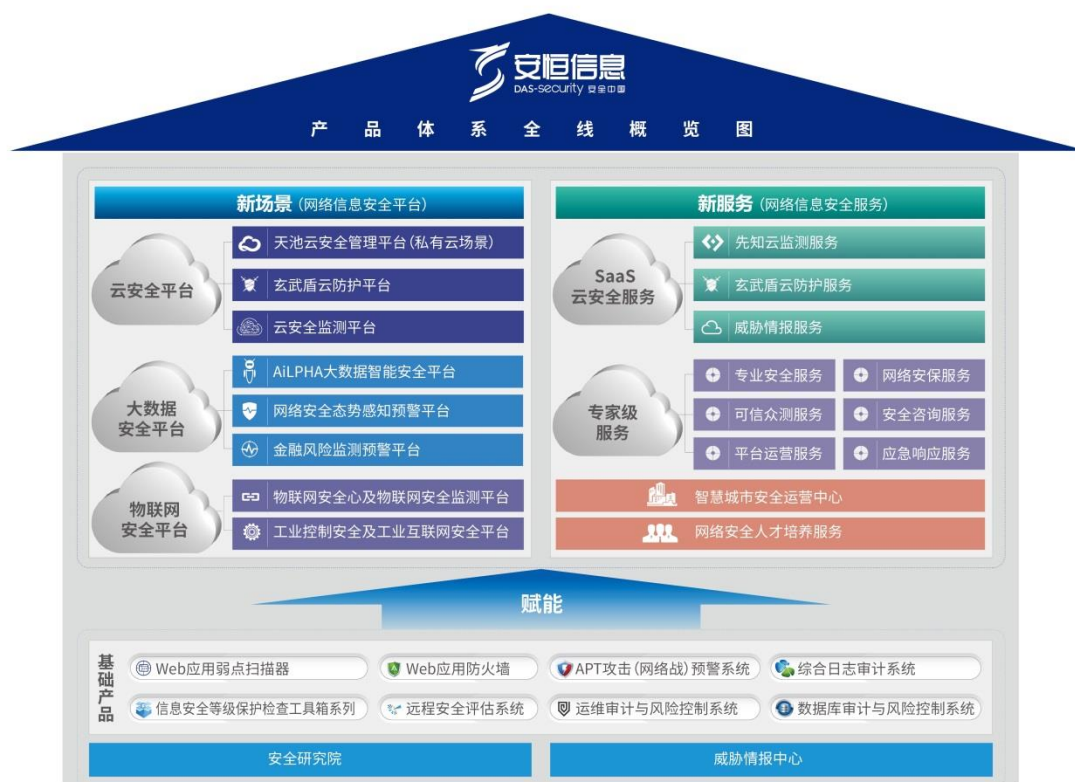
安恒信息
DAS-security 安全中国

产 品 体 系 全 线 概 览 图

新场景（网络信息安全平台）

云安全平台
天池云安全管理平台（私有云场景）
玄武盾云防护平台
云安全监测平台

大数据安全平台
AiLPHA大数据智能安全平台
网络安全态势感知预警平台
金融风险监测预警平台

物联网安全平台
物联网安全心及物联网安全监测平台
工业控制安全及工业互联网安全平台

新服务（网络信息安全服务）

SaaS 云安全服务
先知云监测服务
玄武盾云防护服务
威胁情报服务

专家级服务
专业安全服务
网络安保服务
可信众测服务
安全咨询服务
平台运营服务
应急响应服务

智慧城市安全运营中心
网络安全人才培养服务

赋能

基础产品
Web应用弱点扫描器
Web应用防火墙
APT攻击（网络战）预警系统
综合日志审计系统
信息安全等级保护检查工具箱系列
远程安全评估系统
运维审计与风险控制系统
数据库审计与风险控制系统

安全研究院
威胁情报中心